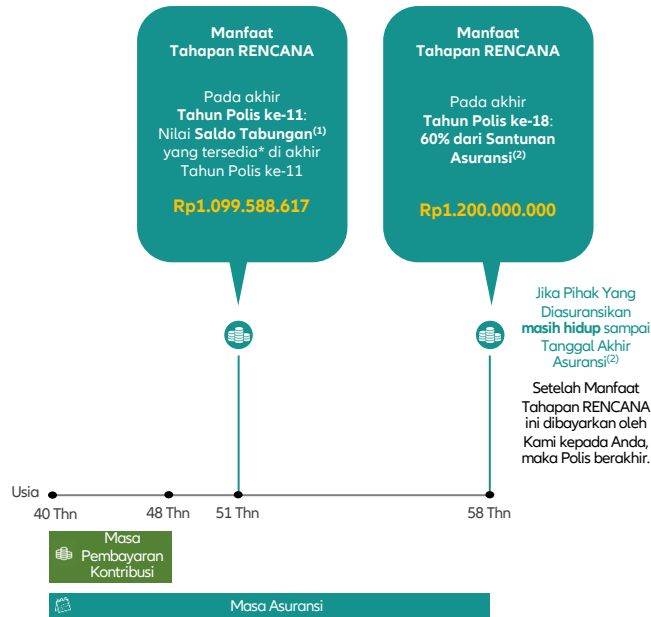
Manfaat
Tahapan RENCANA

Pada akhir
**Tahun Polis ke-11**:
Nilai **Saldo Tabungan**$^{(1)}$
yang tersedia* di akhir
Tahun Polis ke-11

Rp1.099.588.617

Manfaat
Tahapan RENCANA

Pada akhir
**Tahun Polis ke-18**:
**60% dari Santunan Asuransi**$^{(2)}$

Rp1.200.000.000

Jika Pihak Yang Diasuransikan **masih hidup** sampai Tanggal Akhir Asuransi$^{(2)}$

Setelah Manfaat Tahapan RENCANA ini dibayarkan oleh Kami kepada Anda, maka Polis berakhir.

Usia
40 Thn
48 Thn
51 Thn
58 Thn

Masa Pembayaran Kontribusi

Masa Asuransi